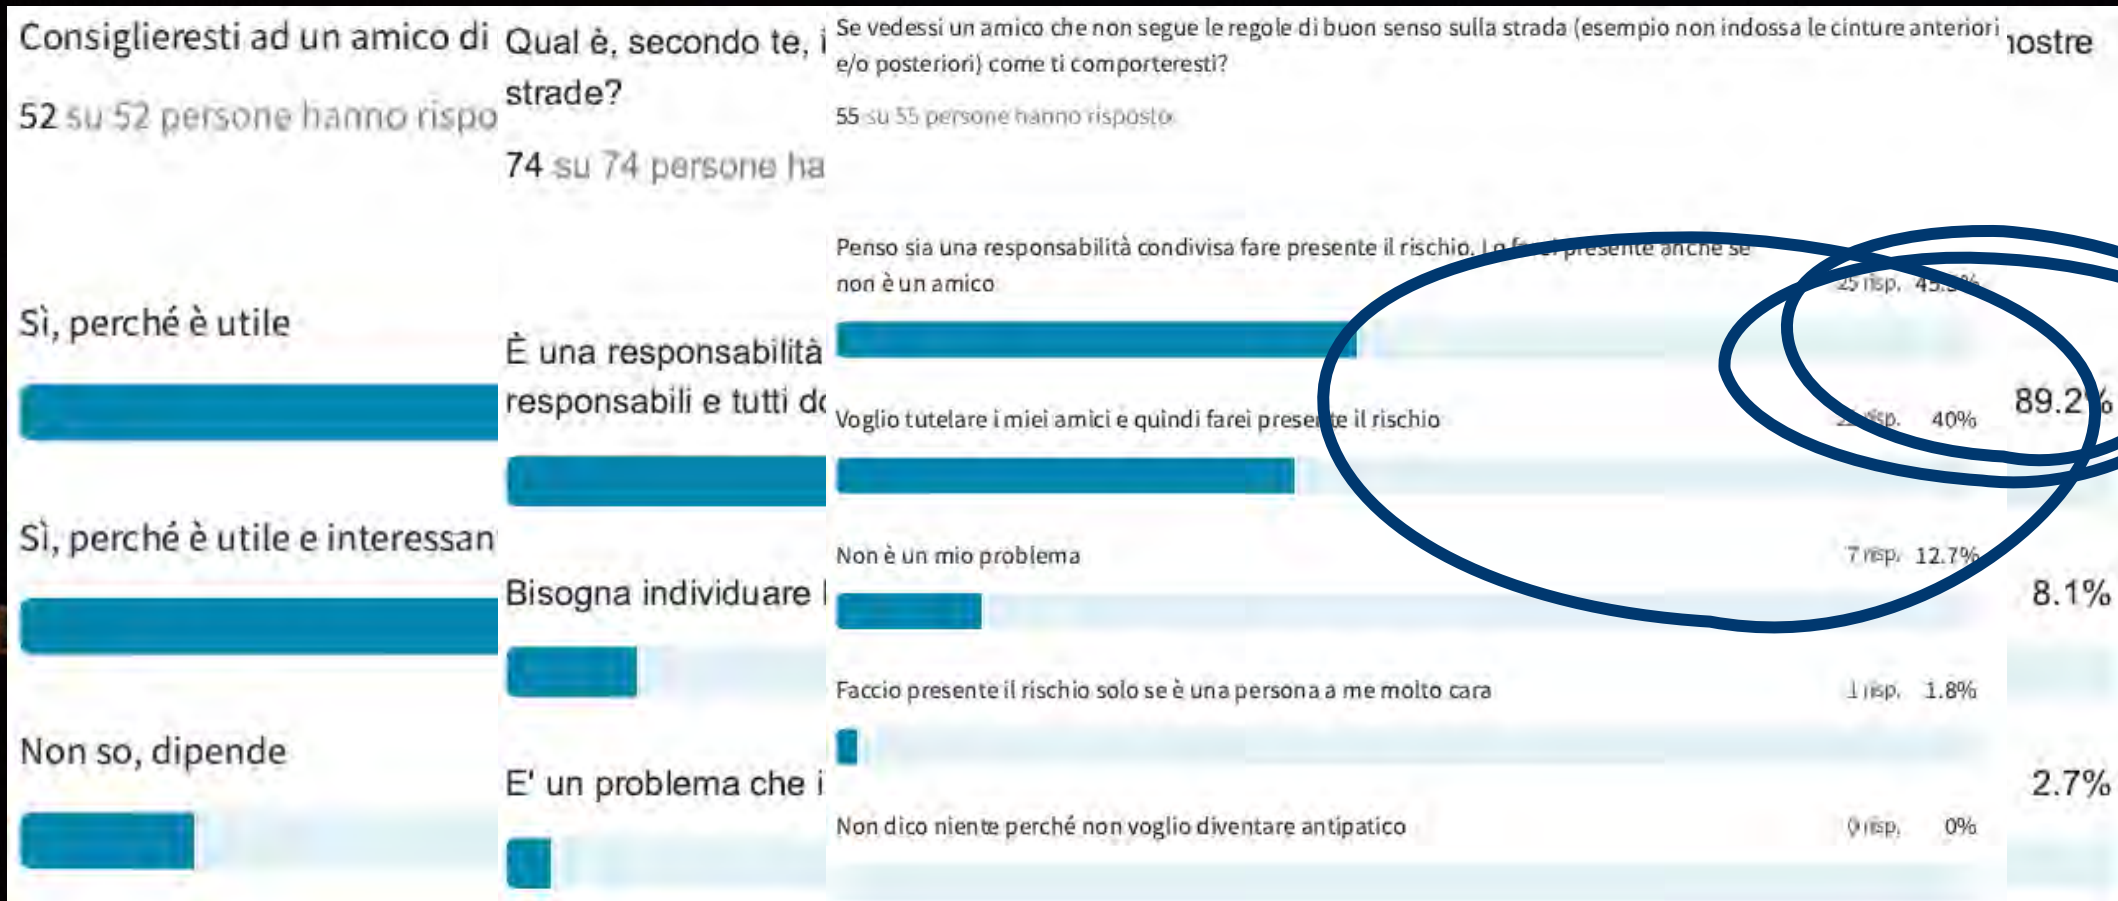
Consiglieresti ad un amico di

52 su 52 persone hanno rispo

Sì, perché è utile

Sì, perché è utile e interessan

Non so, dipende

Qual è, secondo te, i strade?

74 su 74 persone ha

È una responsabilità responsabili e tutti d

Bisogna individuare l

E' un problema che i

Se vedessi un amico che non segue le regole di buon senso sulla strada (esempio non indossa le cinture anteriori e/o posteriori) come ti comporteresti?

55 su 55 persone hanno risposto

Penso sia una responsabilità condivisa fare presente il rischio. Lo farei presente anche se non è un amico

25 risp. 45.5%

Voglio tutelare i miei amici e quindi farei presente il rischio

22 risp. 40%

Non è un mio problema

7 risp. 12.7%

Faccio presente il rischio solo se è una persona a me molto cara

1 risp. 1.8%

Non dico niente perché non voglio diventare antipatico

0 risp. 0%

nostre

89.2%

8.1%

2.7%